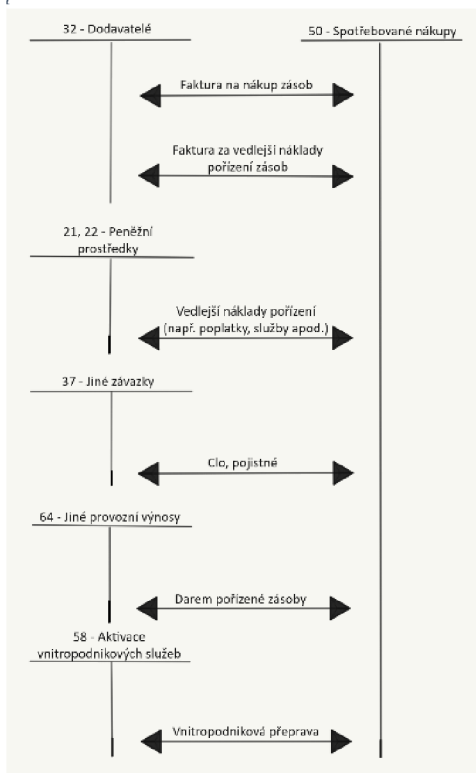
32 - Dodavatelé

50 - Spotřebované nákupy

Faktura na nákup zásob

Faktura za vedlejší náklady pořízení zásob

21, 22 - Peněžní prostředky

Vedlejší náklady pořízení (např. poplatky, služby apod.)

37 - Jiné závazky

Clo, pojistné

64 - Jiné provozní výnosy

Darem pořízené zásoby

58 - Aktivace vnitropodnikových služeb

Vnitropodniková přeprava